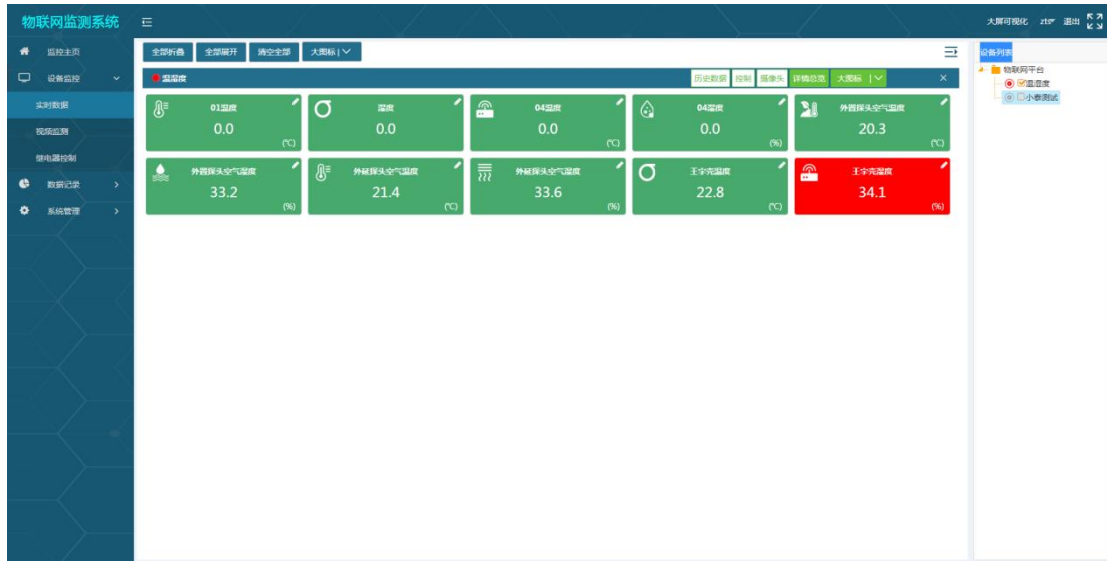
物联网监测系统

大屏可视化 zts 退出

监控主页
设备监控
实时数据
视频监测
继电器控制
数据记录
系统管理

全部折叠 全部展开 清空全部 大图标 | ∨

温湿度

历史数据 控制 摄像头 详情总览 大图标 | ∨

01温度
0.0
(℃)

湿度
0.0

04温度
0.0
(℃)

04湿度
0.0
(%)

外置探头空气温度
20.3
(℃)

外置探头空气湿度
33.2
(%)

外置探头空气温度
21.4
(℃)

外置探头空气湿度
33.6
(%)

王宇亮温度
22.8
(℃)

王宇亮湿度
34.1
(%)

设备列表
物联网平台
温湿度
小泰测试